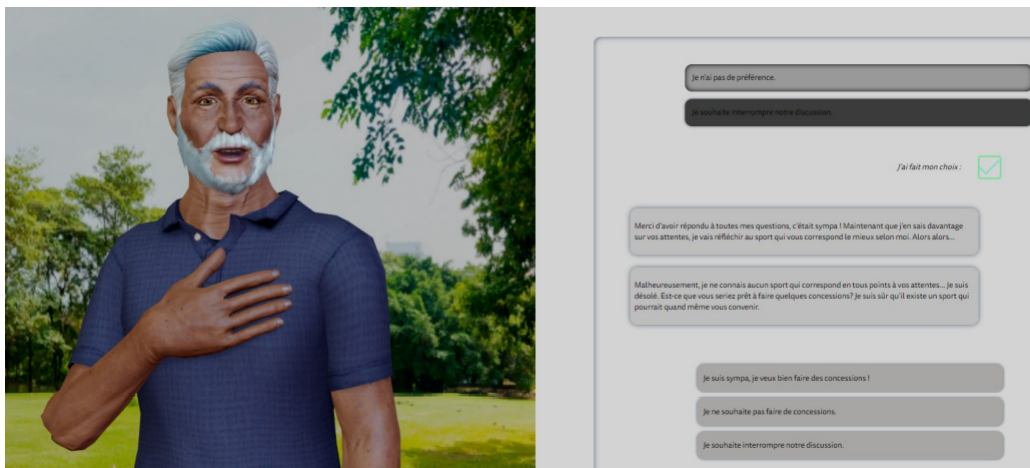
Je n'ai pas de préférence.

Je souhaite interrompre notre discussion.

J'ai fait mon choix :

Merci d'avoir répondu à toutes mes questions, c'était sympa ! Maintenant que j'en sais davantage sur vos attentes, je vais réfléchir au sport qui vous correspond le mieux selon moi. Alors alors...

Malheureusement, je ne connais aucun sport qui correspond en tous points à vos attentes... Je suis désolé. Est-ce que vous seriez prêt à faire quelques concessions? Je suis sûr qu'il existe un sport qui pourrait quand même vous convenir.

Je suis sympa, je veux bien faire des concessions !

Je ne souhaite pas faire de concessions.

Je souhaite interrompre notre discussion.